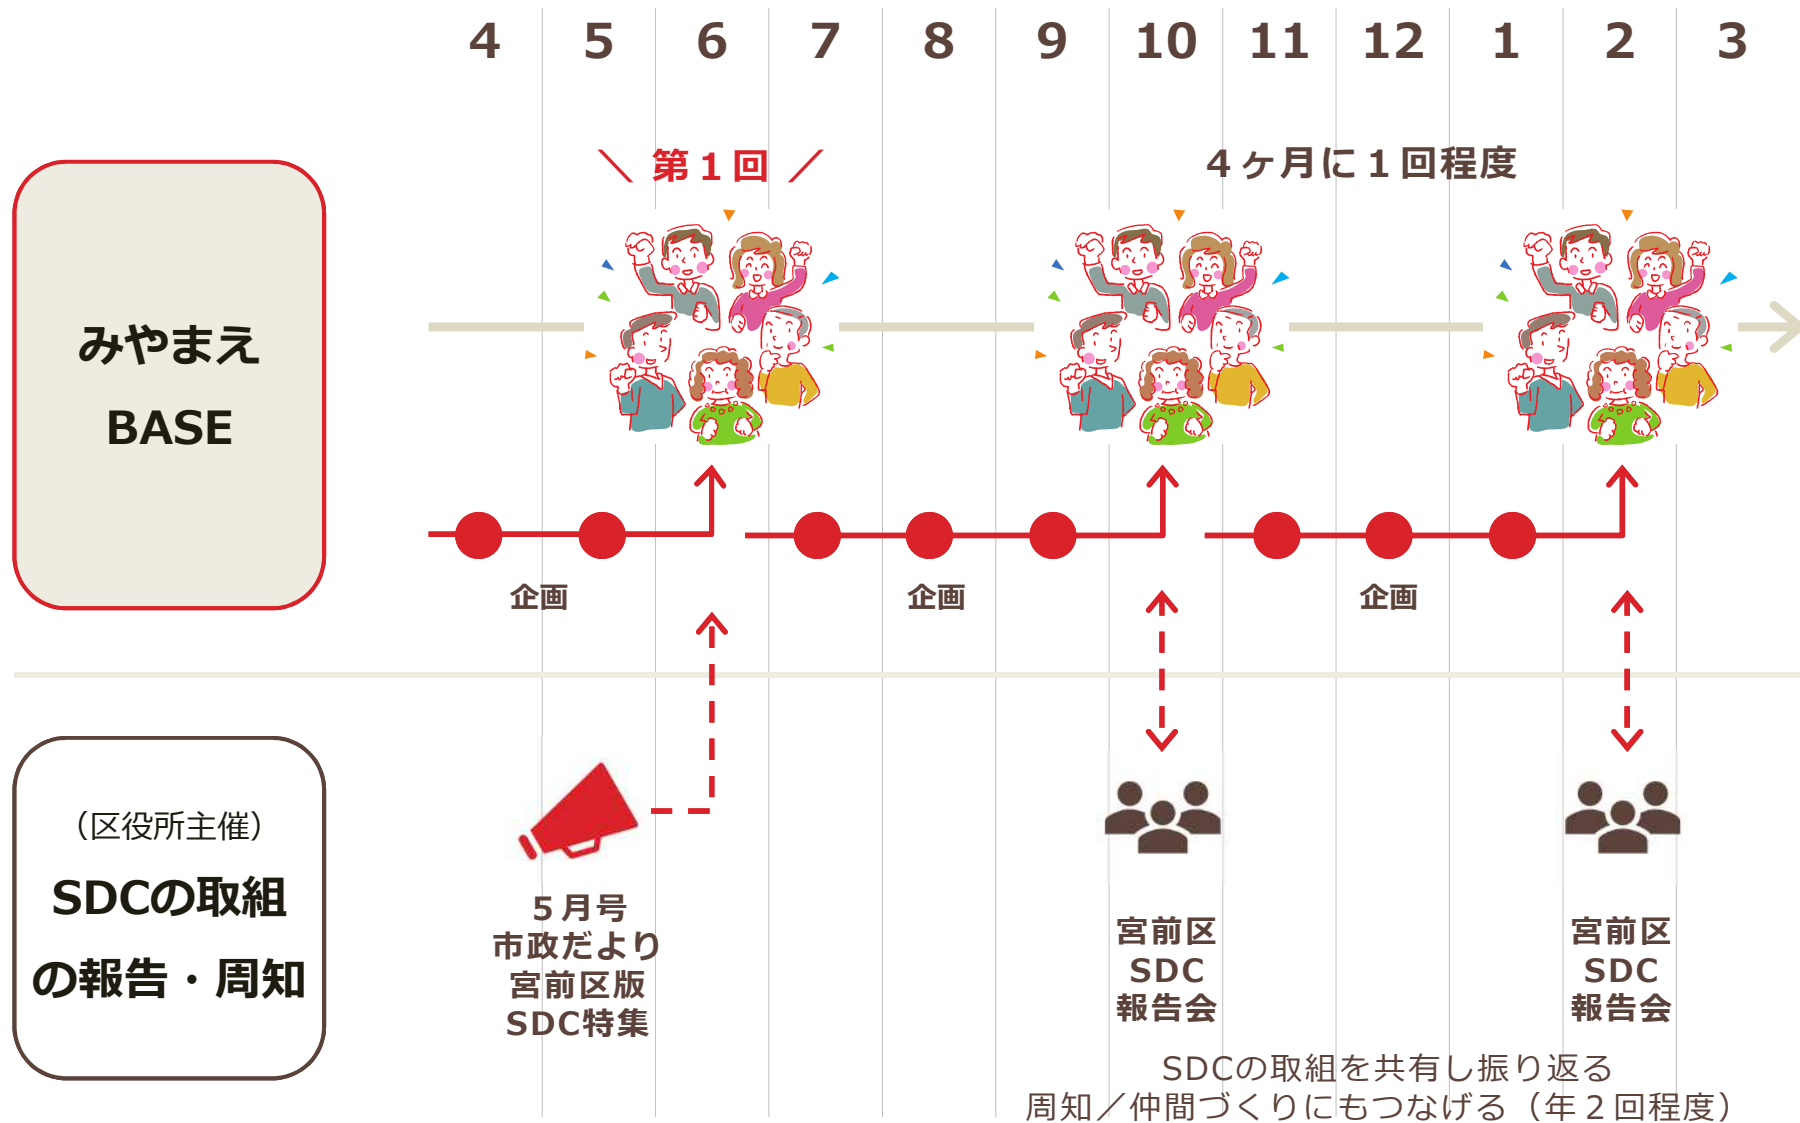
4 5 6 7 8 9 10 11 12 1 2 3

＼ 第１回 ／

４ヶ月に１回程度

みやまえ
BASE

企画

企画

企画

（区役所主催）
SDCの取組
の報告・周知

５月号
市政だより
宮前区版
SDC特集

宮前区
SDC
報告会

宮前区
SDC
報告会

SDCの取組を共有し振り返る
周知／仲間づくりにもつなげる（年２回程度）